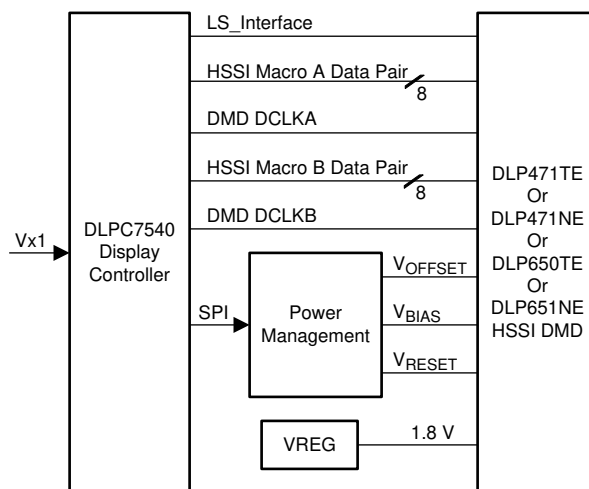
LS_Interface

HSSI Macro A Data Pair
8

DMD DCLKA

HSSI Macro B Data Pair
8

DMD DCLKB

Vx1

DLPC7540 Display Controller

SPI

Power Management

$V_{OFFSET}$

$V_{BIAS}$

$V_{RESET}$

VREG

1.8 V

DLP471TE Or DLP471NE Or DLP650TE Or DLP651NE HSSI DMD